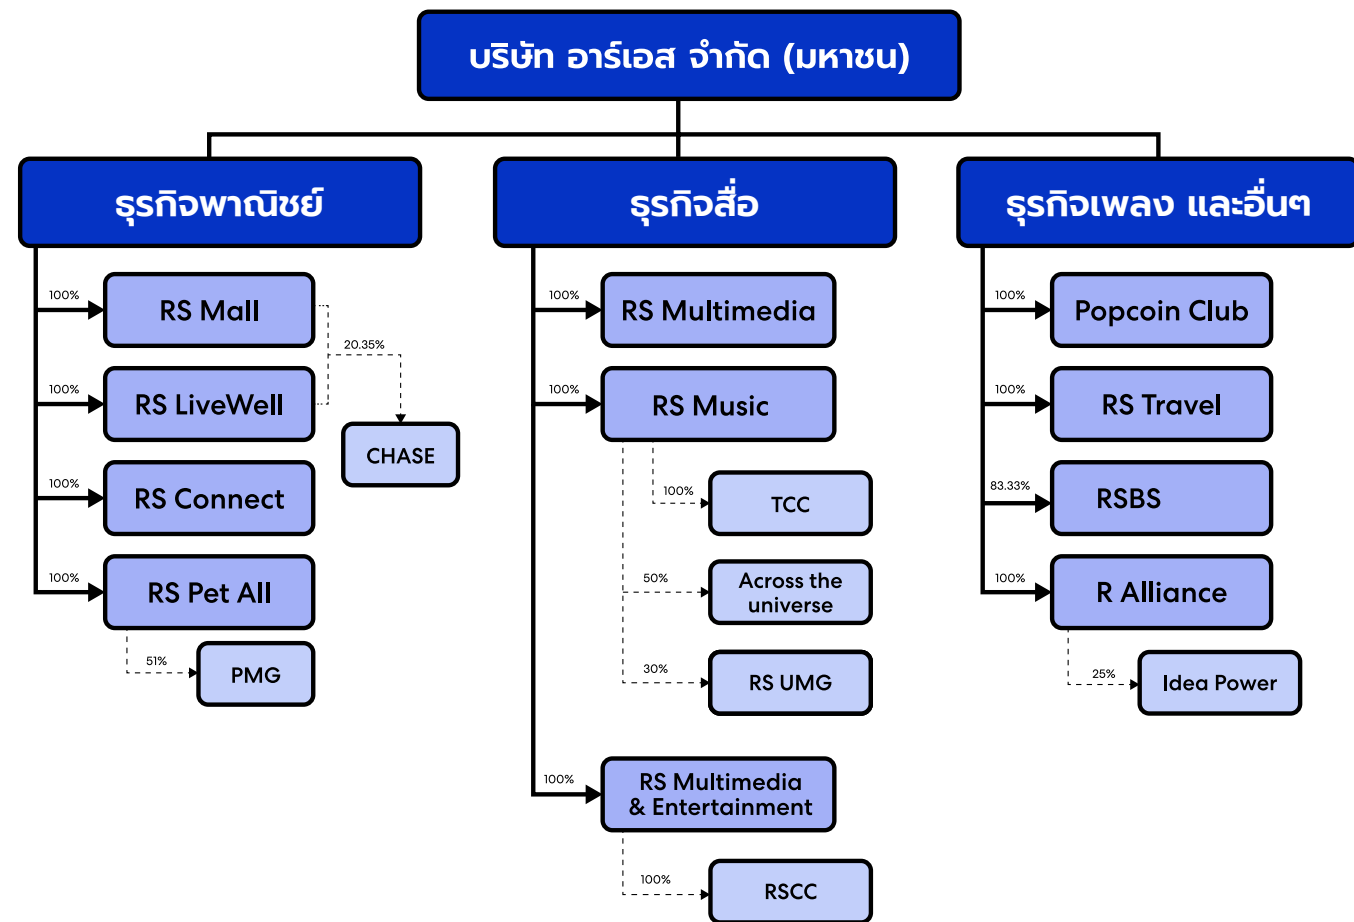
บริษัท อาร์เอส จำกัด (มหาชน)

ธุรกิจพาณิชย์

100%
RS Mall

20.35%

100%
RS LiveWell

CHASE

100%
RS Connect

100%
RS Pet All

51%
PMG

ธุรกิจสื่อ

100%
RS Multimedia

100%
RS Music

100%
TCC

50%
Across the universe

30%
RS UMG

100%
RS Multimedia & Entertainment

100%
RSCC

ธุรกิจเพลง และอื่นๆ

100%
Popcoin Club

100%
RS Travel

83.33%
RSBS

100%
R Alliance

25%
Idea Power